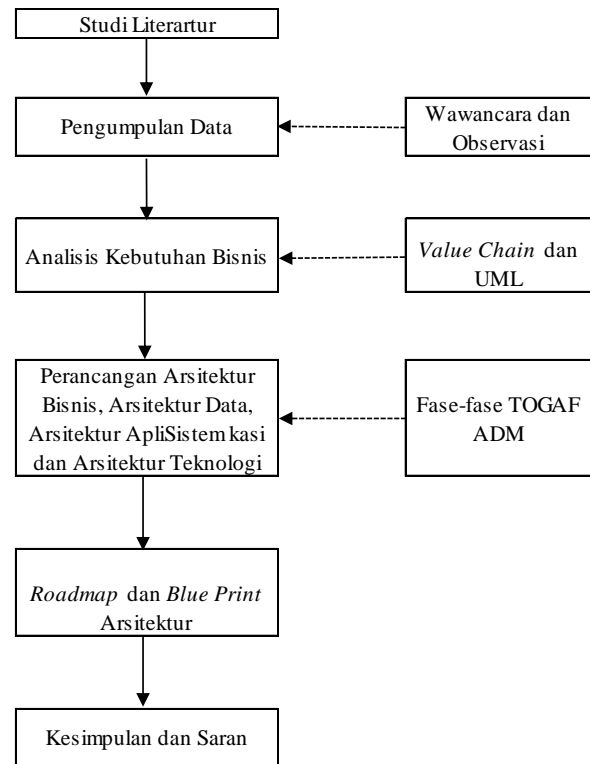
Studi Literartur

Pengumpulan Data

Wawancara dan Observasi

Analisis Kebutuhan Bisnis

*Value Chain* dan UML

Perancangan Arsitektur Bisnis, Arsitektur Data, Arsitektur ApliSistemkasi dan Arsitektur Teknologi

Fase-fase TOGAF ADM

*Roadmap* dan *Blue Print* Arsitektur

Kesimpulan dan Saran